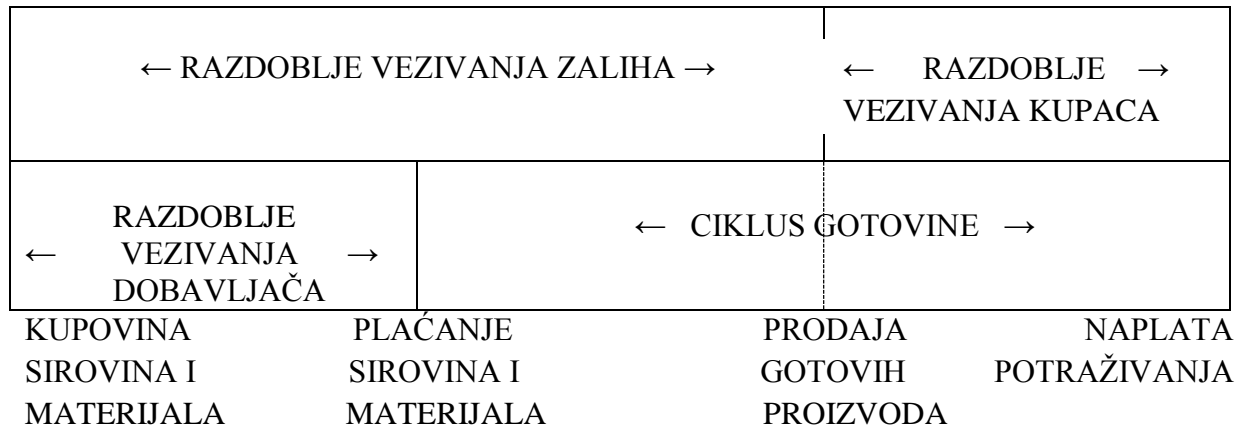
← RAZDOBLJE VEZIVANJA ZALIHA →

← RAZDOBLJE → VEZIVANJA KUPACA

← RAZDOBLJE VEZIVANJA DOBAVLJAČA →

← CIKLUS GOTOVINE →

KUPOVINA SIROVINA I MATERIJALA

PLAĆANJE SIROVINA I MATERIJALA

PRODAJA GOTOVIH PROIZVODA

NAPLATA POTRAŽIVANJA